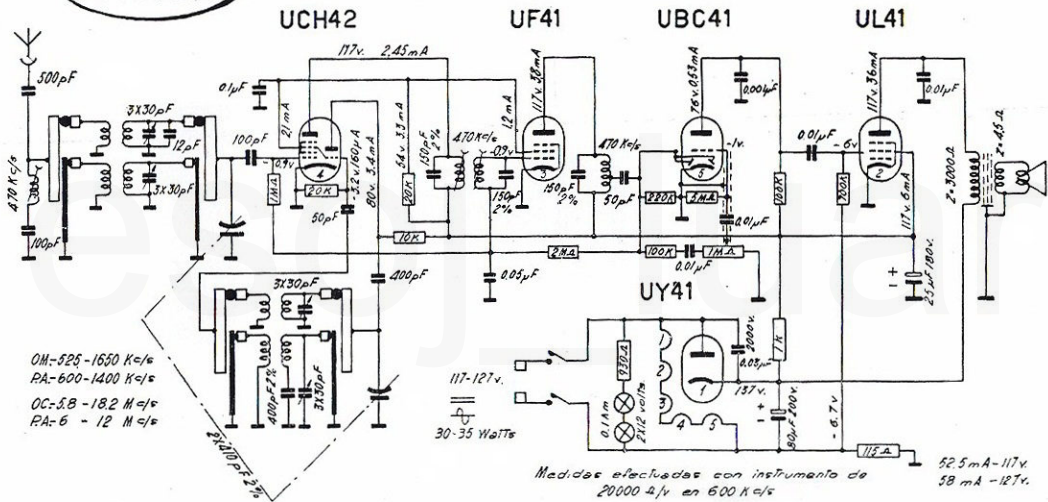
UCH42

UF41

UBC41

UL41

500pF

470 K c/s

100pF

3x30pF

12pF

3x30pF

0.1μF

117v. 2,45mA

2,1mA

0,9v

20K

1MA

100pF

50pF

-3,2v.160μA

80v. 3,4mA

54v 3,3mA

150pF 2%

470 Kc/s

-0,9v

1,2mA

117v. 5,8mA

150pF 2%

150pF 2%

470 Kc/s

50pF

20K

10K

0.05μF

2MA

76v. 0,54mA

0.004μF

-1v.

220K

3MA

0.01μF

100K

100K

0.01μF

1MA

0.01μF

-6v

100K

117v 36mA

0.01μF

117v. 6mA

z=3000Ω

z=4,5Ω

25μF 10v.

400pF

UY41

3x30pF

3x30pF

400pF 2%

3x30pF

3x410pF 2%

OM.-525-1650 Kc/s
P.A.-600-1400 Kc/s

OC.-5,8-18,2 Mc/s
P.A.-6 - 12 Mc/s

117-127 v.

30-35 Watts

930Ω

0,1Am

2x12 volts

200v.

0.05μF

1K

137v.

80μF 200v.

-6.7v

115Ω

Medidas efectuadas con instrumento de 20000 Ω/v en 600 Kc/s

52.5mA-117v.
58 mA -127v.